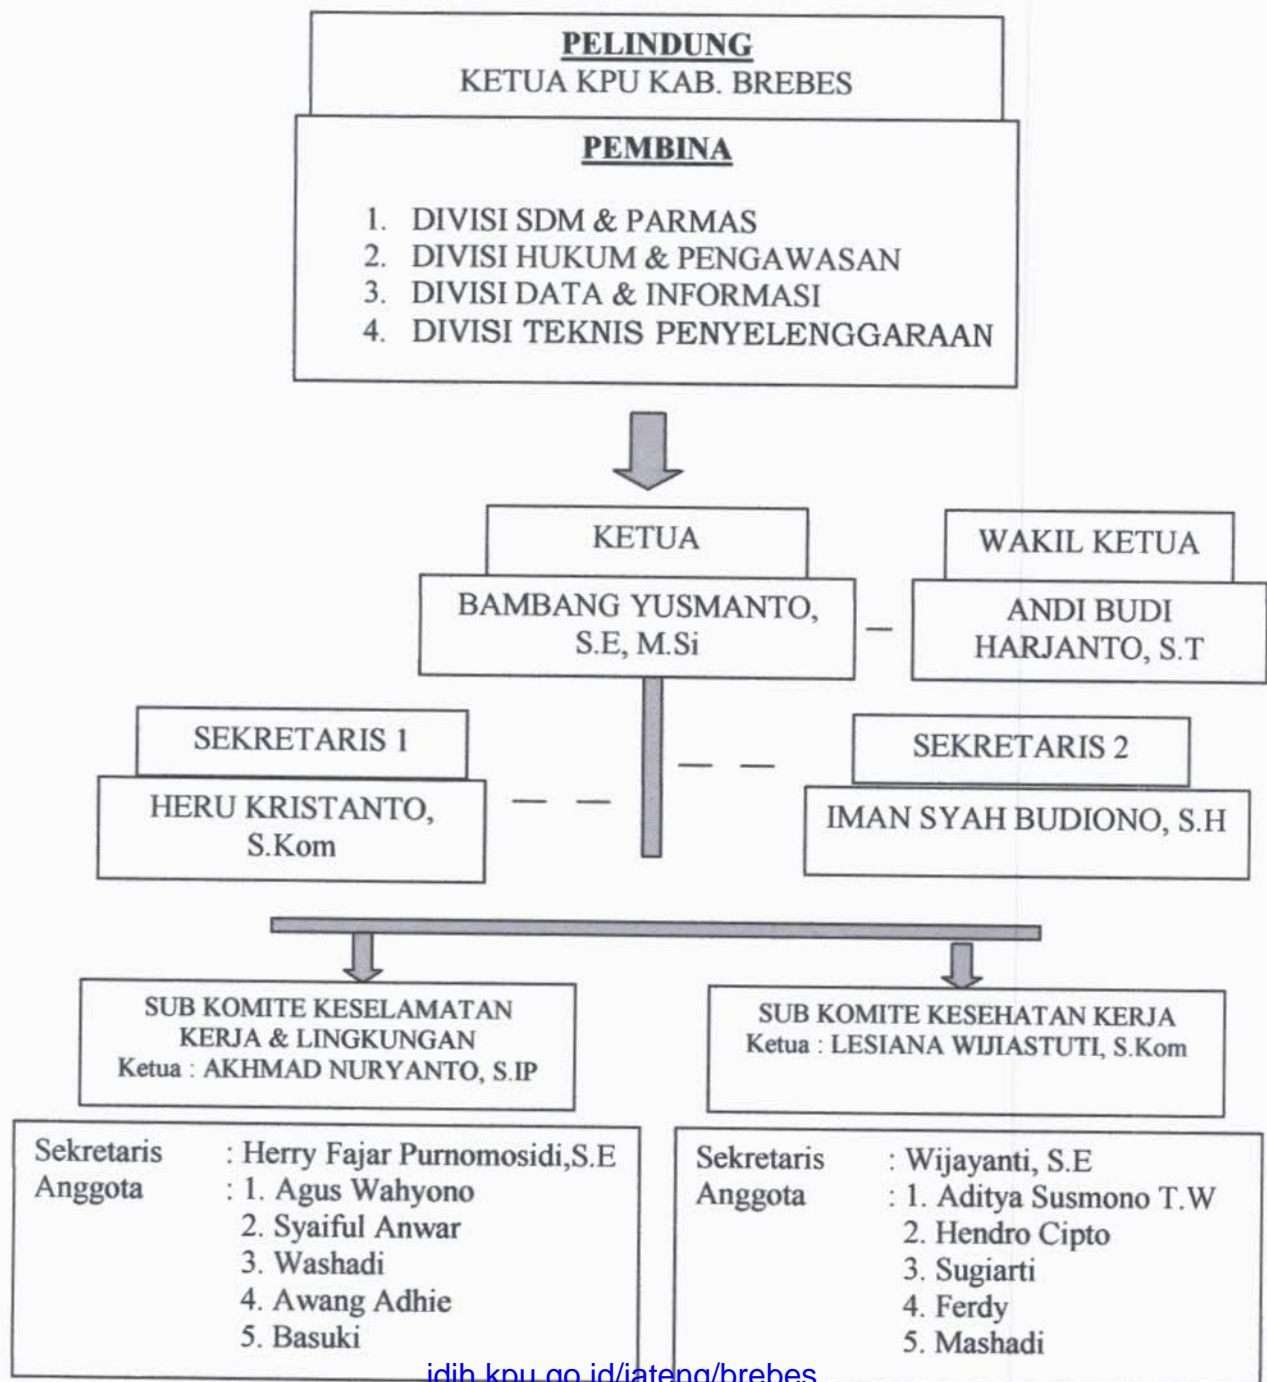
PELINDUNG
KETUA KPU KAB. BREBES

PEMBINA

1. DIVISI SDM & PARMAS
2. DIVISI HUKUM & PENGAWASAN
3. DIVISI DATA & INFORMASI
4. DIVISI TEKNIS PENYELENGGARAAN

KETUA

BAMBANG YUSMANTO, S.E, M.Si

WAKIL KETUA

ANDI BUDI HARJANTO, S.T

SEKRETARIS 1

HERU KRISTANTO, S.Kom

SEKRETARIS 2

IMAN SYAH BUDIONO, S.H

SUB KOMITE KESELAMATAN KERJA & LINGKUNGAN
Ketua : AKHMAD NURYANTO, S.IP

Sekretaris : Herry Fajar Purnomosidi,S.E
Anggota : 1. Agus Wahyono
2. Syaiful Anwar
3. Washadi
4. Awang Adhie
5. Basuki

SUB KOMITE KESEHATAN KERJA
Ketua : LESIANA WIJIASTUTI, S.Kom

Sekretaris : Wijayanti, S.E
Anggota : 1. Aditya Susmono T.W
2. Hendro Cipto
3. Sugiarti
4. Ferdy
5. Mashadi

jdih.kpu.go.id/jateng/brebes